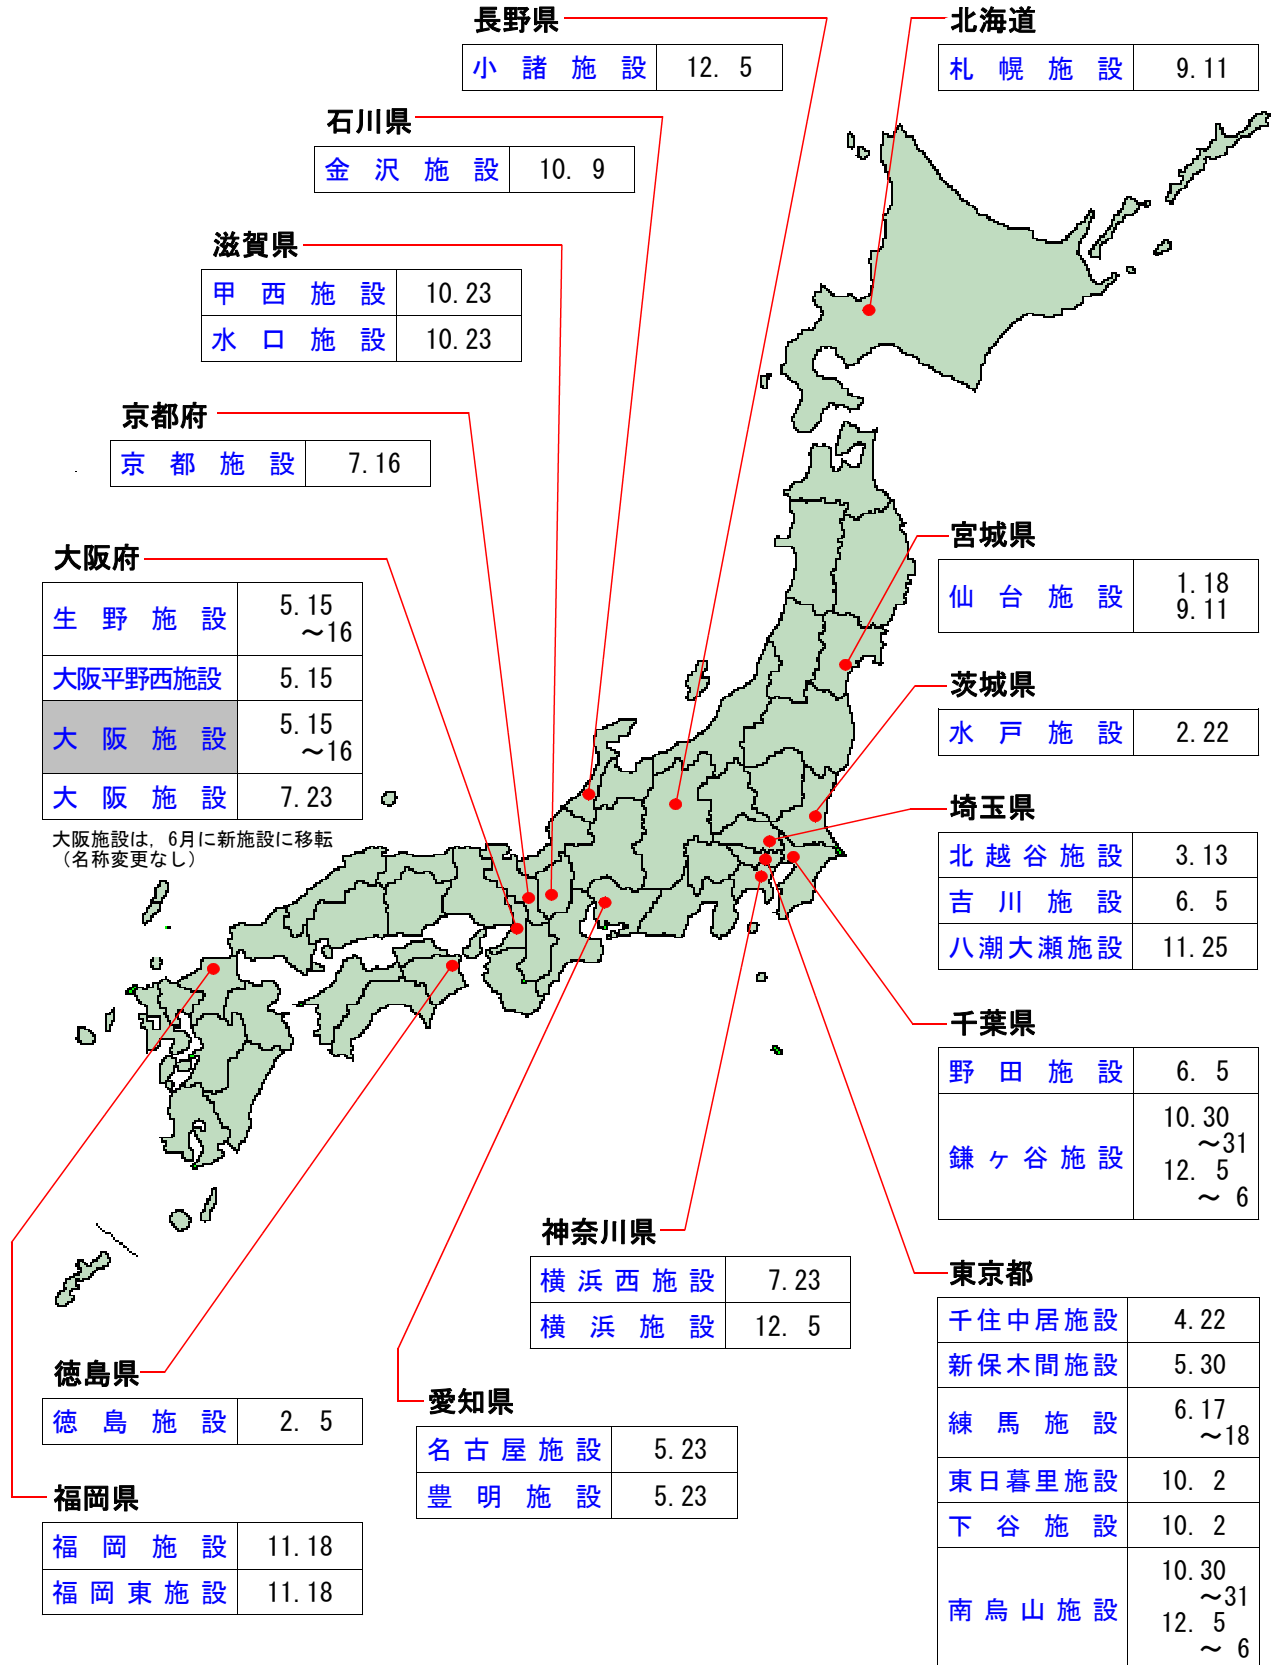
長野県

| 小諸施設 | 12. 5 |
|---|---|

北海道

| 札幌施設 | 9.11 |
|---|---|

石川県

| 金沢施設 | 10. 9 |
|---|---|

滋賀県

| 甲西施設 | 10.23 |
|---|---|
| 水口施設 | 10.23 |

京都府

| 京都施設 | 7.16 |
|---|---|

宮城県

| 仙台施設 | 1.18 9.11 |
|---|---|

大阪府

| 生野施設 | 5.15 ～16 |
|---|---|
| 大阪平野西施設 | 5.15 |
| 大阪施設 | 5.15 ～16 |
| 大阪施設 | 7.23 |

大阪施設は，6月に新施設に移転（名称変更なし）

茨城県

| 水戸施設 | 2.22 |
|---|---|

埼玉県

| 北越谷施設 | 3.13 |
|---|---|
| 吉川施設 | 6. 5 |
| 八潮大瀬施設 | 11.25 |

千葉県

| 野田施設 | 6. 5 |
|---|---|
| 鎌ヶ谷施設 | 10.30 ～31 12. 5 ～ 6 |

神奈川県

| 横浜西施設 | 7.23 |
|---|---|
| 横浜施設 | 12. 5 |

東京都

| 千住中居施設 | 4.22 |
|---|---|
| 新保木間施設 | 5.30 |
| 練馬施設 | 6.17 ～18 |
| 東日暮里施設 | 10. 2 |
| 下谷施設 | 10. 2 |
| 南烏山施設 | 10.30 ～31 12. 5 ～ 6 |

徳島県

| 徳島施設 | 2. 5 |
|---|---|

愛知県

| 名古屋施設 | 5.23 |
|---|---|
| 豊明施設 | 5.23 |

福岡県

| 福岡施設 | 11.18 |
|---|---|
| 福岡東施設 | 11.18 |